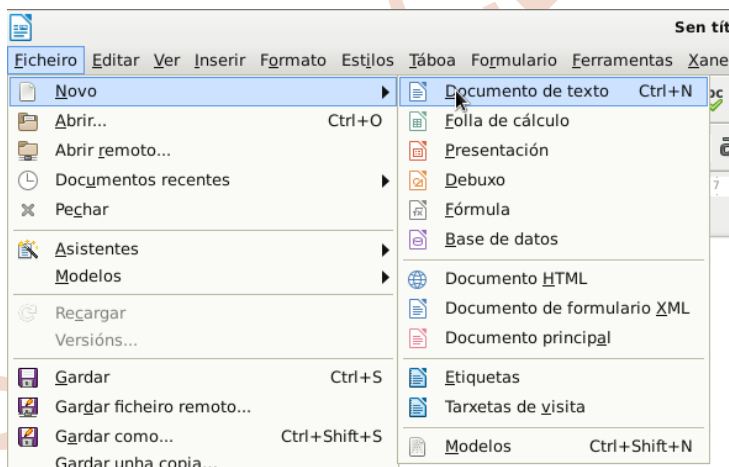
Sen tít

Ficheiro Editar Ver Inserir Formato Estilos Táboa Formulario Ferramentas Xane

Novo
Abrir... Ctrl+O
Abrir remoto...
Documentos recentes
Pechar
Asistentes
Modelos
Recargar
Versións...
Gardar Ctrl+S
Gardar ficheiro remoto...
Gardar como... Ctrl+Shift+S
Gardar unha copia...

Documento de texto Ctrl+N
Folla de cálculo
Presentación
Debuxo
Fórmula
Base de datos
Documento HTML
Documento de formulario XML
Documento principal
Etiquetas
Tarxetas de visita
Modelos Ctrl+Shift+N